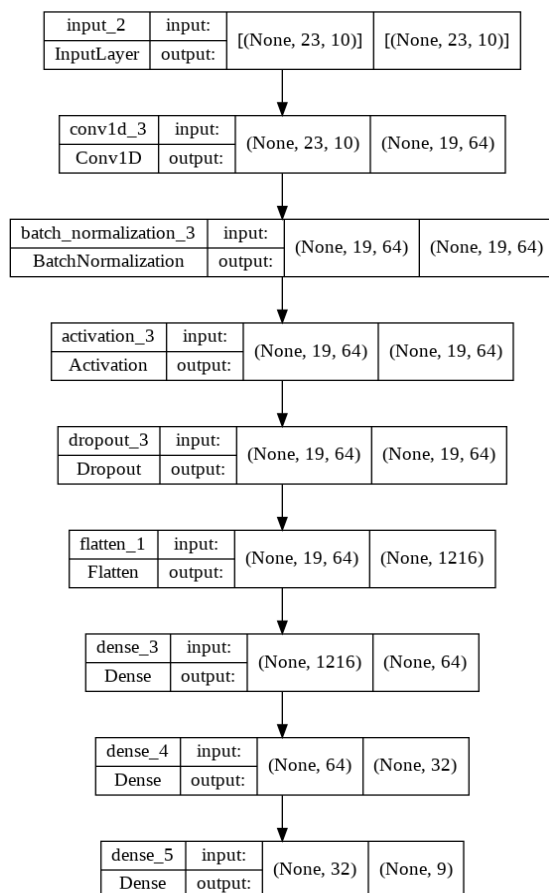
| input_2 | input: | [(None, 23, 10)] | [(None, 23, 10)] |
|---|---|---|---|
| InputLayer | output: | | |

| conv1d_3 | input: | (None, 23, 10) | (None, 19, 64) |
|---|---|---|---|
| Conv1D | output: | | |

| batch_normalization_3 | input: | (None, 19, 64) | (None, 19, 64) |
|---|---|---|---|
| BatchNormalization | output: | | |

| activation_3 | input: | (None, 19, 64) | (None, 19, 64) |
|---|---|---|---|
| Activation | output: | | |

| dropout_3 | input: | (None, 19, 64) | (None, 19, 64) |
|---|---|---|---|
| Dropout | output: | | |

| flatten_1 | input: | (None, 19, 64) | (None, 1216) |
|---|---|---|---|
| Flatten | output: | | |

| dense_3 | input: | (None, 1216) | (None, 64) |
|---|---|---|---|
| Dense | output: | | |

| dense_4 | input: | (None, 64) | (None, 32) |
|---|---|---|---|
| Dense | output: | | |

| dense_5 | input: | (None, 32) | (None, 9) |
|---|---|---|---|
| Dense | output: | | |